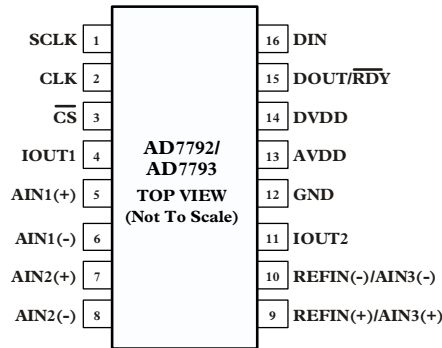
SCLK 1
CLK 2
$\overline{CS}$ 3
IOUT1 4
AIN1(+) 5
AIN1(-) 6
AIN2(+) 7
AIN2(-) 8

AD7792/
AD7793
TOP VIEW
(Not To Scale)

16 DIN
15 DOUT/$\overline{RDY}$
14 DVDD
13 AVDD
12 GND
11 IOUT2
10 REFIN(-)/AIN3(-)
9 REFIN(+)/AIN3(+)